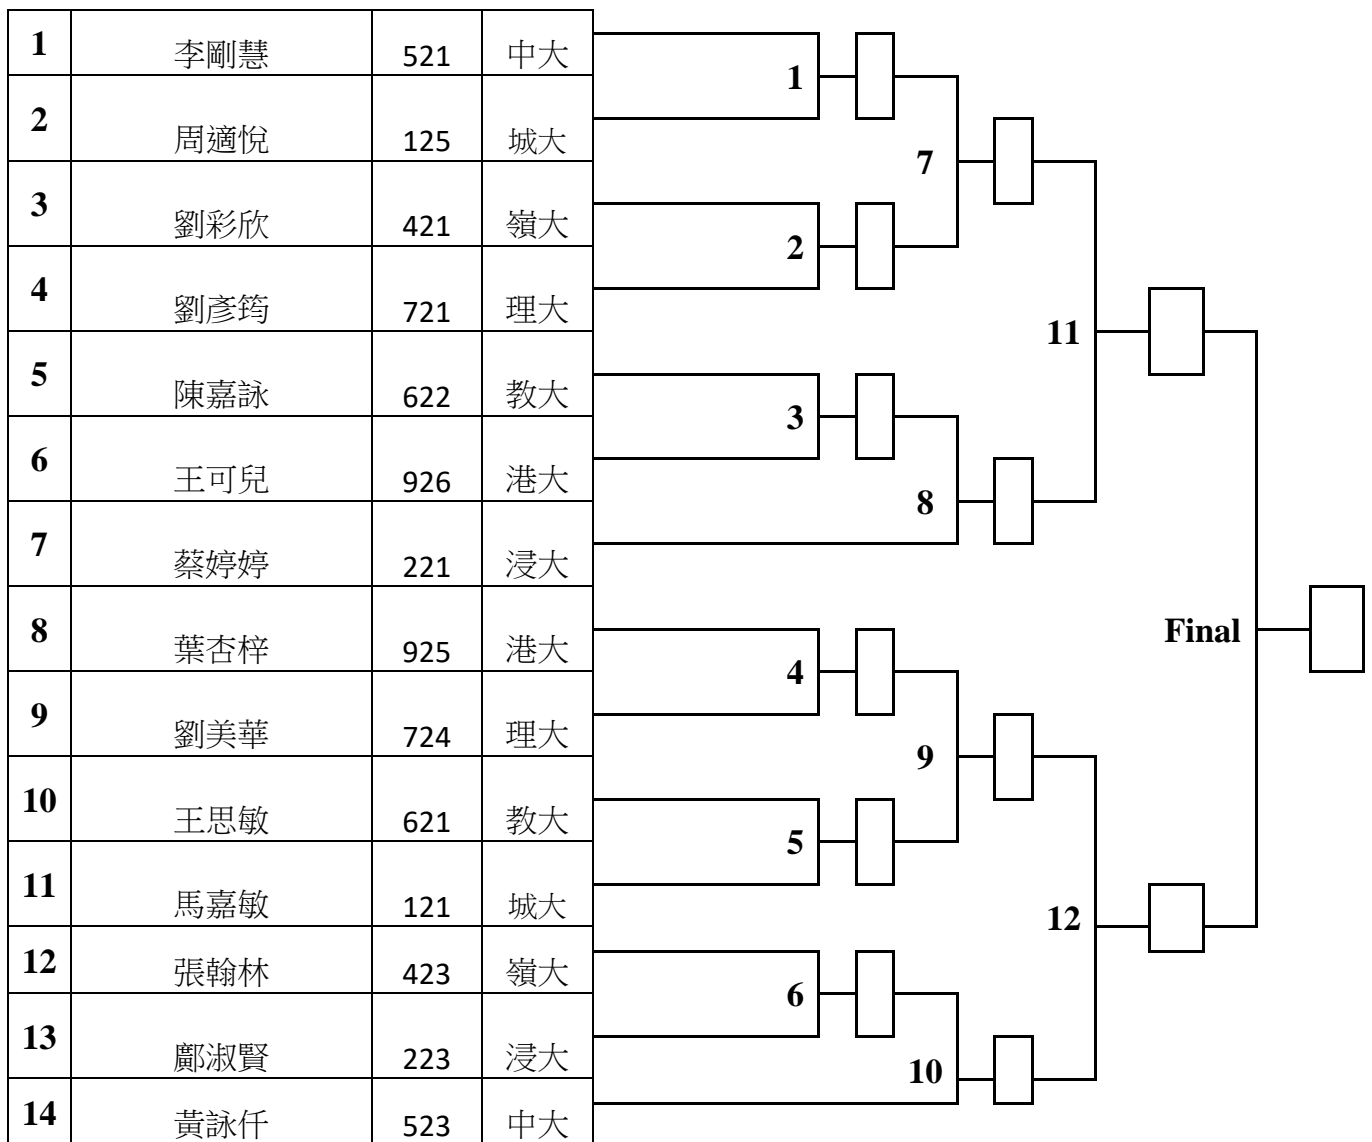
| 1 | 李剛慧 | 521 | 中大 |
|---|---|---|---|
| 2 | 周適悅 | 125 | 城大 |
| 3 | 劉彩欣 | 421 | 嶺大 |
| 4 | 劉彥筠 | 721 | 理大 |
| 5 | 陳嘉詠 | 622 | 教大 |
| 6 | 王可兒 | 926 | 港大 |
| 7 | 蔡婷婷 | 221 | 浸大 |
| 8 | 葉杏梓 | 925 | 港大 |
| 9 | 劉美華 | 724 | 理大 |
| 10 | 王思敏 | 621 | 教大 |
| 11 | 馬嘉敏 | 121 | 城大 |
| 12 | 張翰林 | 423 | 嶺大 |
| 13 | 鄺淑賢 | 223 | 浸大 |
| 14 | 黃詠仟 | 523 | 中大 |

1
7
2
11
3
8
Final
4
9
5
12
6
10